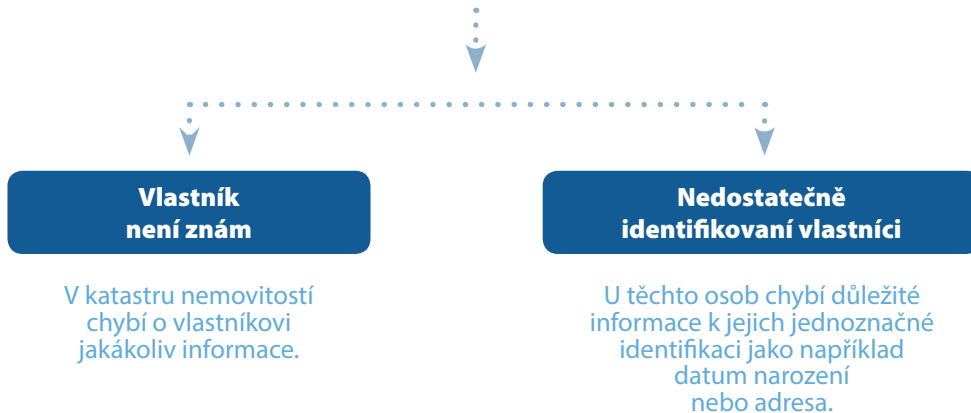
Vlastník není znám

V katastru nemovitostí chybí o vlastníkovi jakákoliv informace.

Nedostatečně identifikovaní vlastníci

U těchto osob chybí důležité informace k jejich jednoznačné identifikaci jako například datum narození nebo adresa.